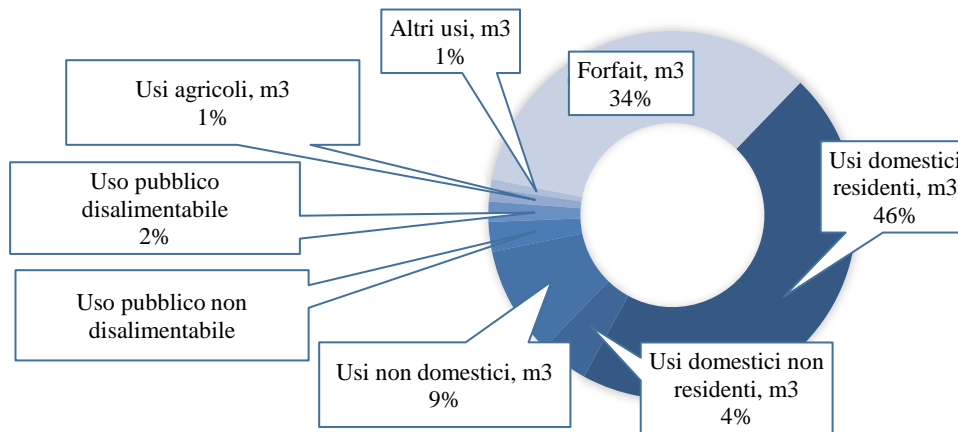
Altri usi, m3
1%

Forfait, m3
34%

Usi agricoli, m3
1%

Usi domestici residenti, m3
46%

Uso pubblico disalimentabile
2%

Uso pubblico non disalimentabile

Usi non domestici, m3
9%

Usi domestici non residenti, m3
4%